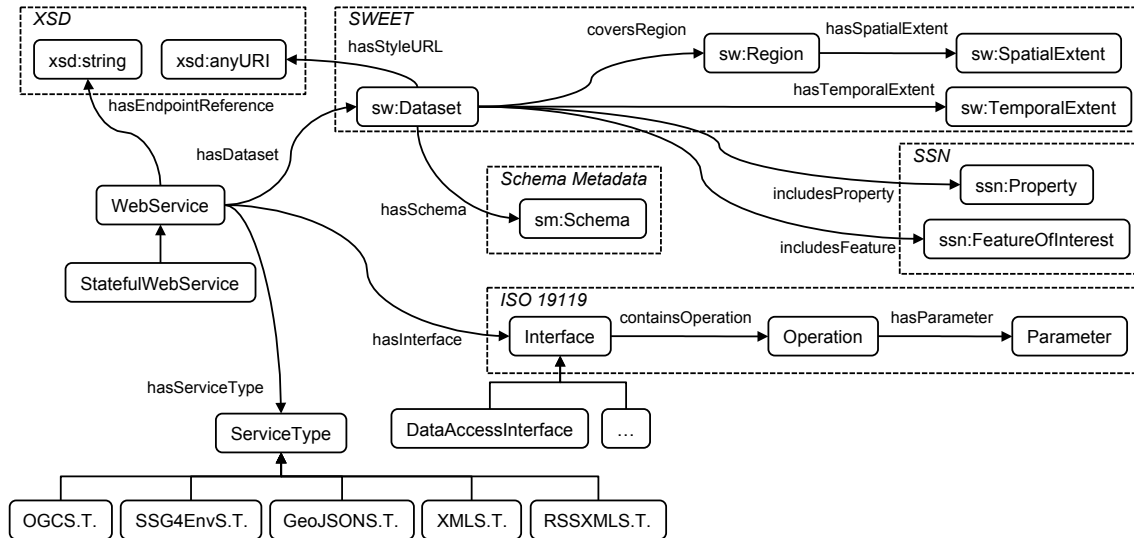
XSD
xsd:string
xsd:anyURI
hasEndpointReference
hasStyleURL
SWEET
coversRegion
sw:Region
hasSpatialExtent
sw:SpatialExtent
hasTemporalExtent
sw:TemporalExtent
sw:Dataset
hasDataset
WebService
StatefulWebService
Schema Metadata
hasSchema
sm:Schema
SSN
ssn:Property
includesProperty
includesFeature
ssn:FeatureOfInterest
ISO 19119
hasInterface
Interface
containsOperation
Operation
hasParameter
Parameter
DataAccessInterface
…
hasServiceType
ServiceType
OGCS.T.
SSG4EnvS.T.
GeoJSONS.T.
XMLS.T.
RSSXMLS.T.